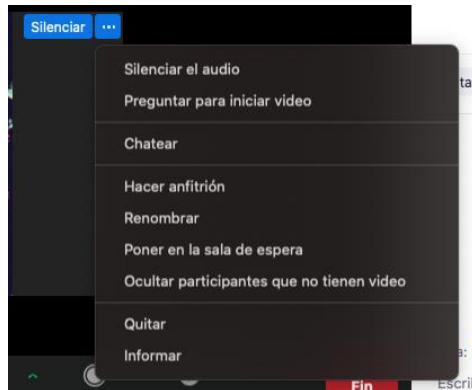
Silenciar ···

Silenciar el audio
Preguntar para iniciar video

Chatear

Hacer anfitrión
Renombrar
Poner en la sala de espera
Ocultar participantes que no tienen video

Quitar
Informar

ta

a:

Fin

Escri